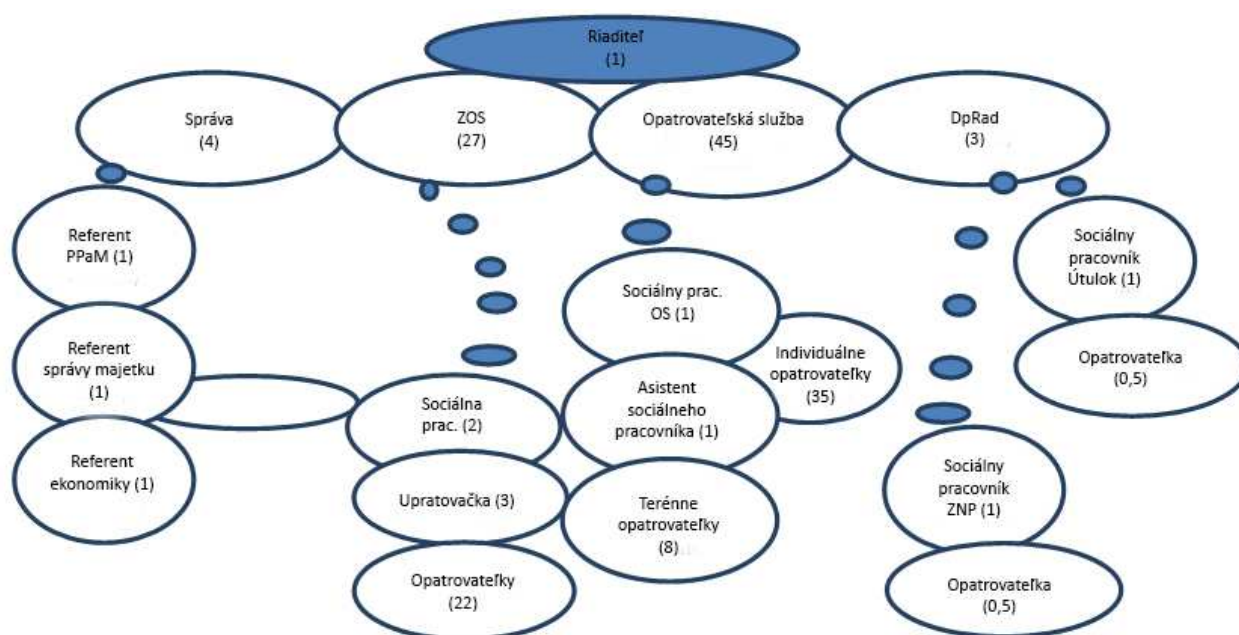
Riaditeľ
(1)

Správa
(4)

ZOS
(27)

Opatrovateľská služba
(45)

DpRad
(3)

Referent
PPaM (1)

Referent
správy majetku
(1)

Referent
ekonomiky (1)

Sociálna
prac. (2)

Upratovačka (3)

Opatrovateľky
(22)

Sociálny prac.
OS (1)

Individuálne
opatrovateľky
(35)

Asistent
sociálneho
pracovníka (1)

Terénne
opatrovateľky
(8)

Sociálny
pracovník
Útulok (1)

Opatrovateľka
(0,5)

Sociálny
pracovník
ZNP (1)

Opatrovateľka
(0,5)